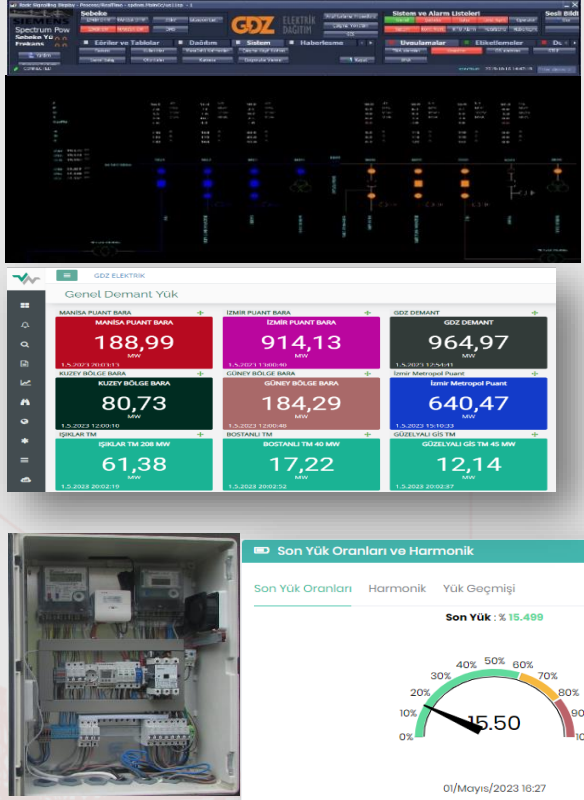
SIEMENS
Spectrum Pow
Şebeke Yü
Frekans
Şebeke
GDZ ELEKTRİK DAĞITIM
Sistem ve Alarm Listeleri
Sesli Bildi
Eğriler ve Tablolar
Dağıtım
Sistem
Haberleşme
Uygulamalar
Etiketlemeler

GDZ ELEKTRİK
Genel Demant Yük

| MANİSA PUANT BARA | İZMİR PUANT BARA | GDZ DEMANT |
|---|---|---|
| MANİSA PUANT BARA 188,99 MW 1.5.2023 20:03:13 | İZMİR PUANT BARA 914,13 MW 1.5.2023 12:00:40 | GDZ DEMANT 964,97 MW 1.5.2023 12:54:41 |
| KUZEY BÖLGE BARA | GÜNEY BÖLGE BARA | İzmir Metropol Puant |
| KUZEY BÖLGE BARA 80,73 MW 1.5.2023 12:00:10 | GÜNEY BÖLGE BARA 184,29 MW 1.5.2023 12:00:40 | İzmir Metropol Puant 640,47 MW 1.5.2023 15:10:33 |
| IŞIKLAR TM | BOSTANLI TM | GÜZELYALI GİS TM |
| IŞIKLAR TM 208 MW 61,38 MW 1.5.2023 20:02:19 | BOSTANLI TM 40 MW 17,22 MW 1.5.2023 20:02:52 | GÜZELYALI GİS TM 45 MW 12,14 MW 1.5.2023 20:02:37 |

Son Yük Oranları ve Harmonik
Son Yük Oranları Harmonik Yük Geçmişi
Son Yük : % 15.499
0% 10% 20% 30% 40% 50% 60% 70% 80% 90 10
15.50
01/Mayıs/2023 16:27